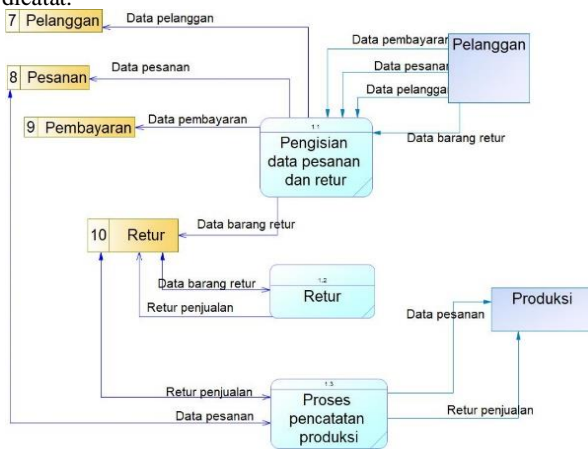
dicatat.

7 Pelanggan
Data pelanggan
Data pembayaran
Pelanggan
8 Pesanan
Data pesanan
Data pesanan
Data pelanggan
9 Pembayaran
Data pembayaran
1.1
Pengisian data pesanan dan retur
Data barang retur
10 Retur
Data barang retur
Data barang retur
1.2
Retur
Retur penjualan
Produksi
Data pesanan
Retur penjualan
1.3
Proses pencatatan produksi
Data pesanan
Retur penjualan